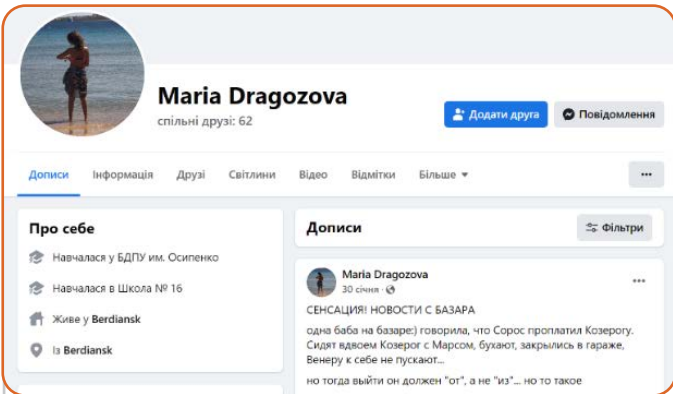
Maria Dragozova
спільні друзі: 62

Додати друга
Повідомлення

Дописи
Інформація
Друзі
Світлини
Відео
Відмітки
Більше
...

Про себе
Навчалася у БДПУ им. Осипенко
Навчалася в Школа № 16
Живе у Berdiansk
Із Berdiansk

Дописи
Фільтри

Maria Dragozova
30 січня
...

СЕНСАЦИЯ! НОВОСТИ С БАЗАРА

одна баба на базаре:) говорила, что Сорос проплатил Козерогу. Сидят вдвоем Козерог с Марсом, бухают, закрылись в гараже, Венеру к себе не пускают...

но тогда выйти он должен "от", а не "из"... но то такое